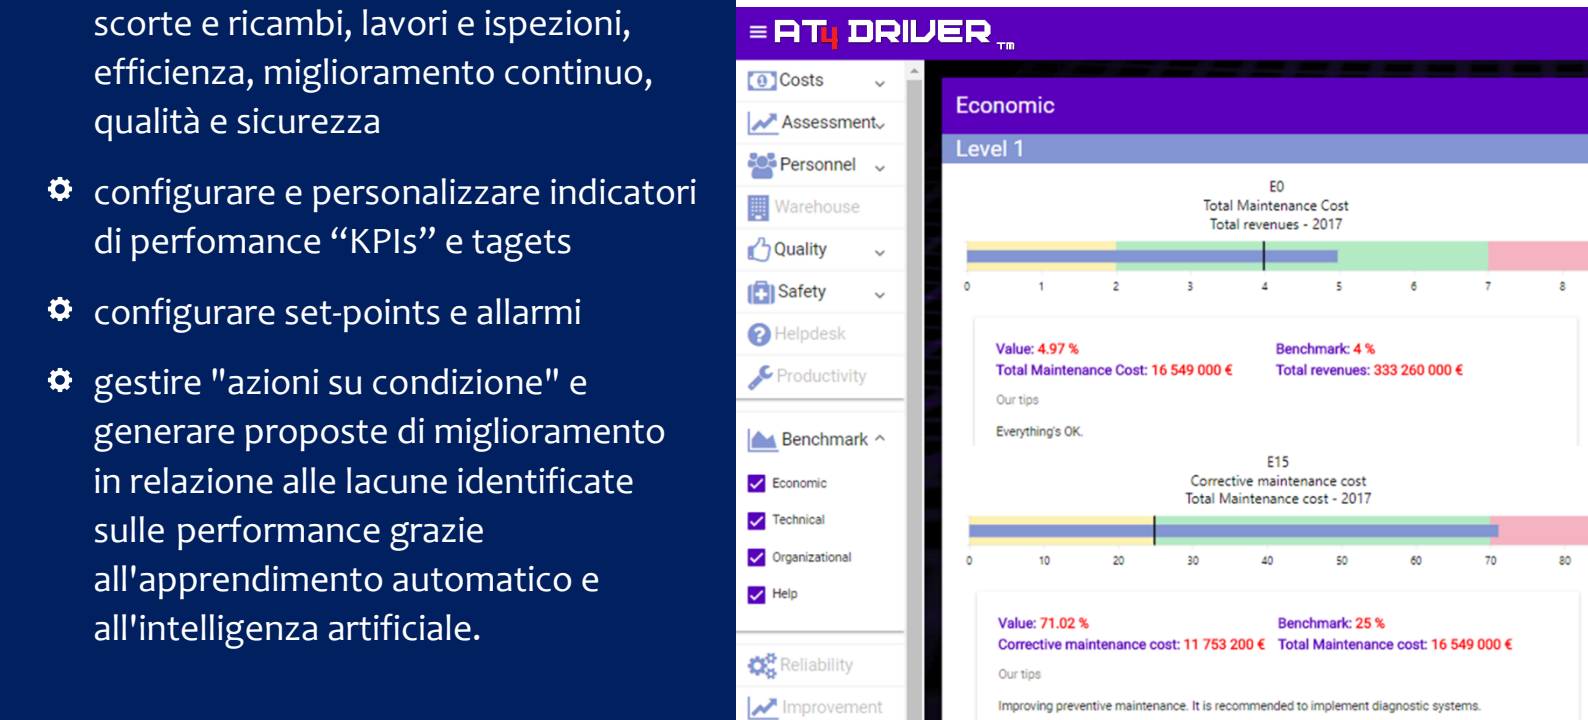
scorte e ricambi, lavori e ispezioni, efficienza, miglioramento continuo, qualità e sicurezza

configurare e personalizzare indicatori di perfomance “KPIs” e tagets

configurare set-points e allarmi

gestire "azioni su condizione" e generare proposte di miglioramento in relazione alle lacune identificate sulle performance grazie all'apprendimento automatico e all'intelligenza artificiale.

≡ AT4 DRIVER TM

Costs
Assessment
Personnel
Warehouse
Quality
Safety
Helpdesk
Productivity
Benchmark
Economic
Technical
Organizational
Help
Reliability
Improvement

Economic

Level 1

E0
Total Maintenance Cost
Total revenues - 2017

0 1 2 3 4 5 6 7 8

Value: 4.97 %
Total Maintenance Cost: 16 549 000 €
Benchmark: 4 %
Total revenues: 333 260 000 €

Our tips

Everything's OK.

E15
Corrective maintenance cost
Total Maintenance cost - 2017

0 10 20 30 40 50 60 70 80

Value: 71.02 %
Corrective maintenance cost: 11 753 200 €
Benchmark: 25 %
Total Maintenance cost: 16 549 000 €

Our tips

Improving preventive maintenance. It is recommended to implement diagnostic systems.